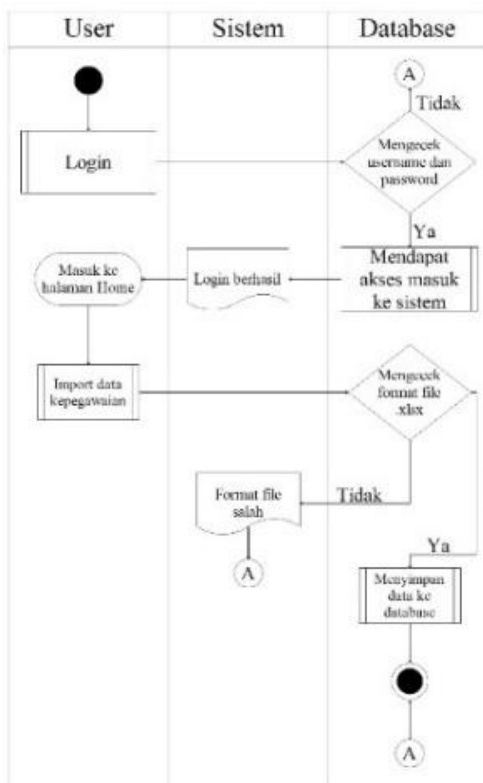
User

Sistem

Database

A

Tidak

Login

Mengecek username dan password

Ya

Masuk ke halaman Home

Login berhasil

Mendapat akses masuk ke sistem

Import data kepegawaian

Mengecek format file .xlsx

Format file salah

Tidak

A

Ya

Menyimpan data ke database

A